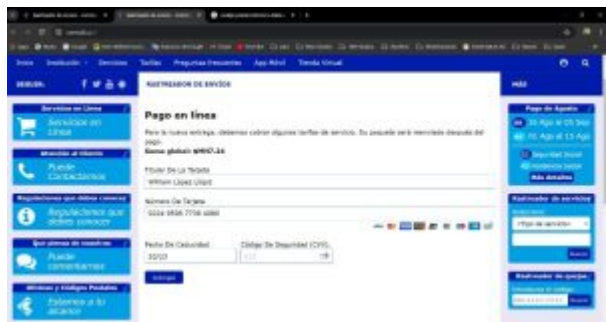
Inicio Institución Servicios Tarifas Preguntas Frecuentes App Móvil Tienda Virtual

SÍGUENOS

Servicios en Línea
Servicios en Línea

Atención al Cliente
Puede Contactarnos

Regulaciones que debes conocer
Regulaciones que debes conocer

Qué piensas de nosotros
Puede comentarnos

Misión y Códigos Postales
Estamos a tu alcance

RASTREADOR DE ENVÍOS

Pago en línea

Para la nueva entrega, debemos cobrar algunas tarifas de servicio. Su paquete será reenviado después del pago.
Suma global: $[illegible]

Titular De La Tarjeta
William López Lloyd

Número De Tarjeta
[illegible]

Fecha De Caducidad
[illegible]

Código De Seguridad (CVV)
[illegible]

Entregar

MÁS

Pago de Aguinaldo
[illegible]
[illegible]
Seguridad Social
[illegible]
Más detalles

Rastreador de envíos
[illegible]
Buscar

Rastreador de quejas
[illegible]
Buscar